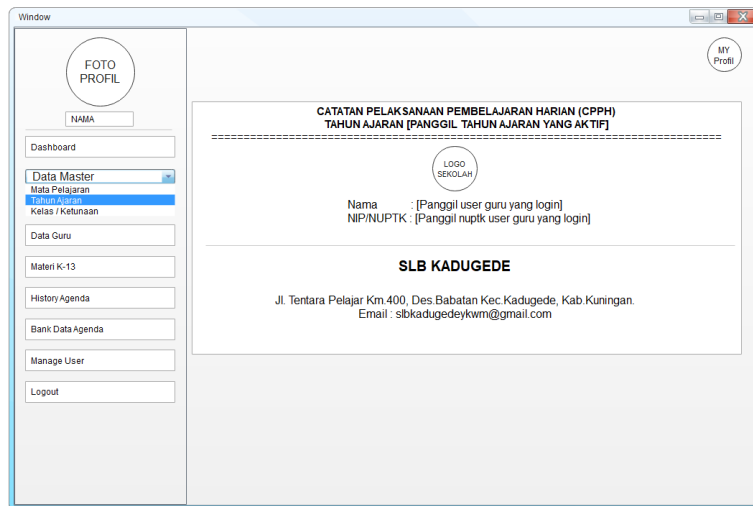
Window

FOTO PROFIL

NAMA

Dashboard

Data Master

Mata Pelajaran
Tahun Ajaran
Kelas / Ketunaan

Data Guru

Materi K-13

History Agenda

Bank Data Agenda

Manage User

Logout

MY Profil

CATATAN PELAKSANAAN PEMBELAJARAN HARIAN (CPPH)
TAHUN AJARAN [PANGGIL TAHUN AJARAN YANG AKTIF]
==========================================================================

LOGO SEKOLAH

Nama : [Panggil user guru yang login]
NIP/NUPTK : [Panggil nuptk user guru yang login]

SLB KADUGEDE

Jl. Tentara Pelajar Km.400, Des.Babatan Kec.Kadugede, Kab.Kuningan.
Email : slbkadugedeykwm@gmail.com